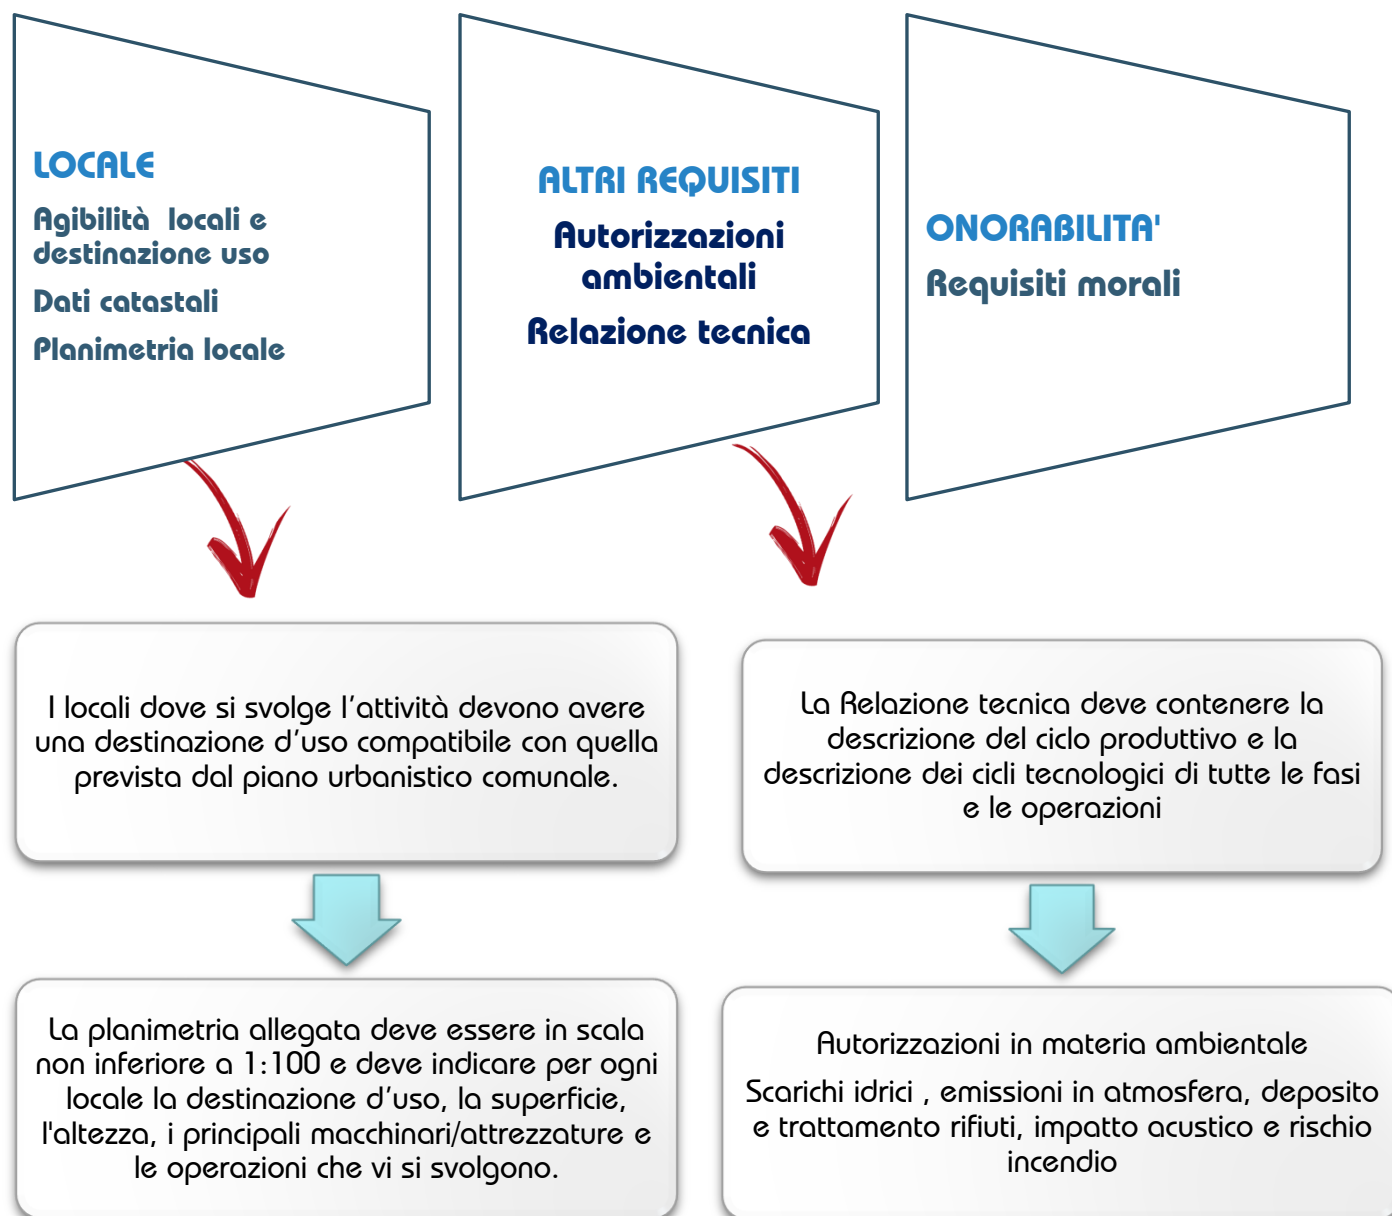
LOCALE

Agibilità locali e destinazione uso

Dati catastali

Planimetria locale

ALTRI REQUISITI

Autorizzazioni ambientali

Relazione tecnica

ONORABILITA'

Requisiti morali

I locali dove si svolge l'attività devono avere una destinazione d'uso compatibile con quella prevista dal piano urbanistico comunale.

La planimetria allegata deve essere in scala non inferiore a 1:100 e deve indicare per ogni locale la destinazione d'uso, la superficie, l'altezza, i principali macchinari/attrezzature e le operazioni che vi si svolgono.

La Relazione tecnica deve contenere la descrizione del ciclo produttivo e la descrizione dei cicli tecnologici di tutte le fasi e le operazioni

Autorizzazioni in materia ambientale

Scarichi idrici , emissioni in atmosfera, deposito e trattamento rifiuti, impatto acustico e rischio incendio